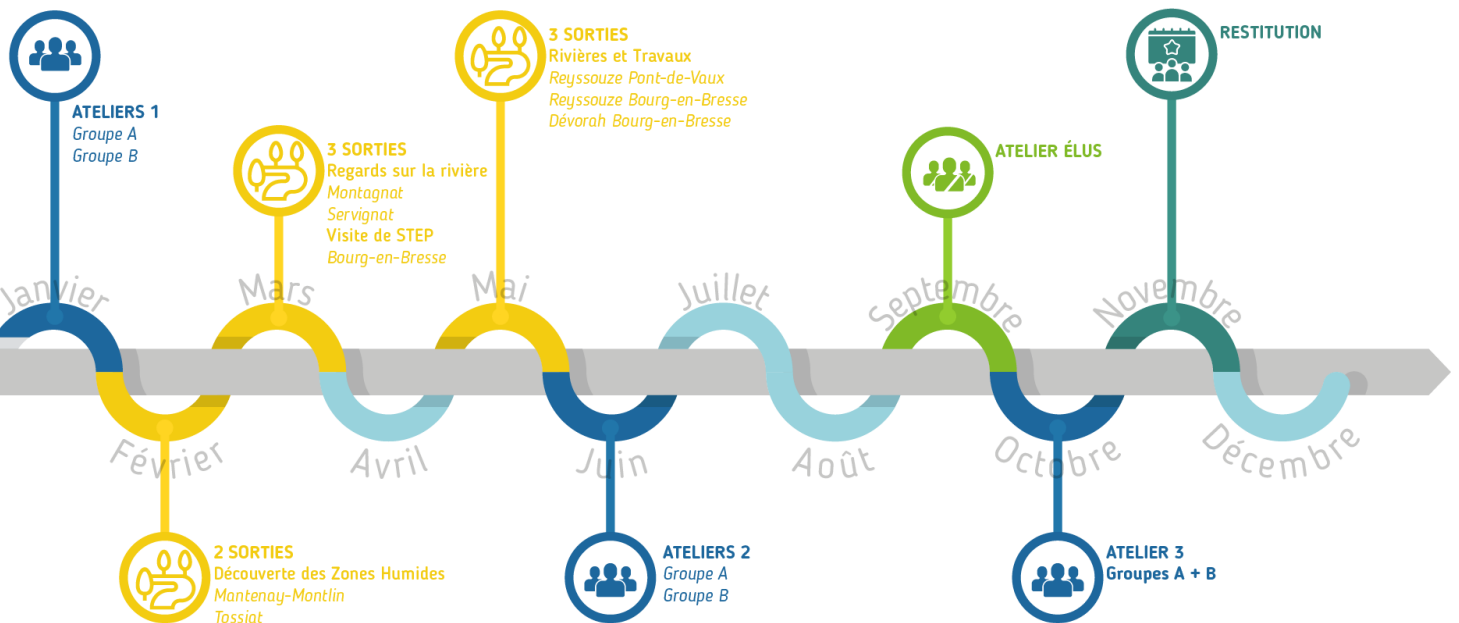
ATELIERS 1
Groupe A
Groupe B

3 SORTIES
Regards sur la rivière
Montagnat
Servignat
Visite de STEP
Bourg-en-Bresse

3 SORTIES
Rivières et Travaux
Reyssouze Pont-de-Vaux
Reyssouze Bourg-en-Bresse
Dévorah Bourg-en-Bresse

ATELIER ÉLUS

RESTITUTION

Janvier
Février
Mars
Avril
Mai
Juin
Juillet
Août
Septembre
Octobre
Novembre
Décembre

2 SORTIES
Découverte des Zones Humides
Mantenay-Montlin
Tossiat

ATELIERS 2
Groupe A
Groupe B

ATELIER 3
Groupes A + B